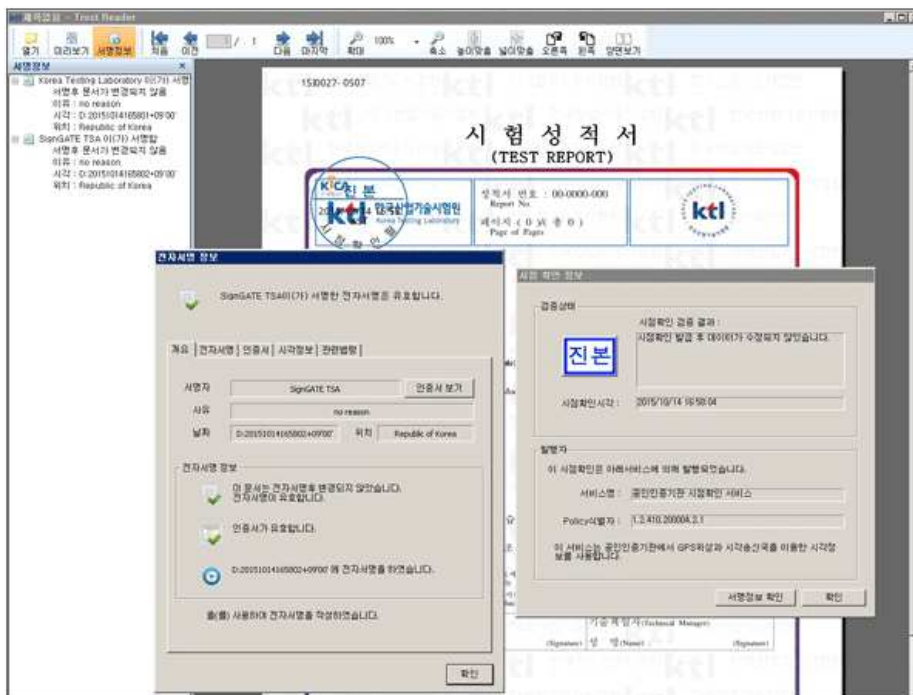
제목없음 - Trust Reader

열기 미리보기 서명정보 처음 이전 / 1 다음 마지막 확대 100% 축소 높이맞춤 넓이맞춤 오른쪽 왼쪽 양면보기

서명정보

Korea Testing Laboratory 이(가) 서명함
서명후 문서가 변경되지 않음
이유 : no reason
시각 : D:20151014165801+09'00'
위치 : Republic of Korea
SignGATE TSA 이(가) 서명함
서명후 문서가 변경되지 않음
이유 : no reason
시각 : D:20151014165802+09'00'
위치 : Republic of Korea

15I0027-0507

시 험 성 적 서
(TEST REPORT)

KICA 진본
한국산업기술시험원
Korea Testing Laboratory

성적서 번호 : 00-0000-000
Report No.
페이지 ( 0 )( 총 0 )
Page of Pages

ktl

전자서명 정보

SignGATE TSA이(가) 서명한 전자서명은 유효합니다.

개요 | 전자서명 | 인증서 | 시각정보 | 관련법령

서명자 SignGATE TSA 인증서 보기
사유 no reason
날짜 D:20151014165802+09'00' 위치 Republic of Korea

전자서명 정보

이 문서는 전자서명후 변경되지 않았습니다. 전자서명이 유효합니다.

인증서가 유효합니다.

D:20151014165802+09'00' 에 전자서명을 하였습니다.

표(를) 사용하여 전자서명을 작성하였습니다.

확인

시점 확인 정보

검증상태

시점확인 검증 결과 :
시점확인 발급 후 데이터가 수정되지 않았습니다.

진본

시점확인시각 : 2015/10/14 16:58:04

발행자

이 시점확인은 아래서비스에 의해 발행되었습니다.

서비스명 : 공인인증기관 시점확인 서비스

Policy식별자 : 1.2.410.200004.2.1

이 서비스는 공인인증기관에서 GPS위성과 시각송신국을 이용한 시각정보를 사용합니다.

서명정보 확인 확인

기술책임자(Technical Manager)
(Signature) 성 명(Name) : (Signature)